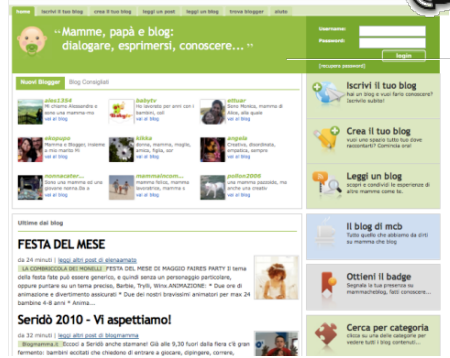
home | iscriviti il tuo blog | crea il tuo blog | leggi un post | leggi un blog | trova blogger | aiuto

"Mamme, papà e blog: dialogare, esprimersi, conoscere..."

Username:
Password:
login
(recupera password)

Nuovi Blogger | Blog Consigliati

alex1334
Mi chiamo Alessandra e sono una mamma mio
vai al blog

babyty
Ho lavorato per anni con i bambini, sono
vai al blog

elisar
Sono Monica, mamma di Elena ed Andrea
vai al blog

akopupo
Mamma e Blogger, mamma e ... mamma
vai al blog

kikka
donna, mamma, moglie, amica, figlia, sor
vai al blog

angela
Creativa, disordinata, empatica, sempre
vai al blog

nonnacater...
Dolce una nonna con sei ragazzi con
vai al blog

mammalicom...
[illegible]
vai al blog

pollon2006
Una mamma pazzoide, ma anche una mamma
vai al blog

Iscrivi il tuo blog
Hai un blog e vuoi farlo conoscere? Iscrivilo subito!

Crea il tuo blog
Vuoi uno spazio tutto tuo dove raccontarti? Comincia ora!

Leggi un blog
scopri e condividi le esperienze di altre mamme come te.

Ultimi dal blog

FESTA DEL MESE
da 24 minuti | leggi altri post di elenaemato
LA COMBRICCOLA DEI MONELLI FESTA DEL MESE DI MAGGIO FAIRES PARTY Il tema della festa fate può essere generico, e quindi senza un personaggio particolare, oppure puntare su una terna precisa, Barbie, Trylli, Winx.ANIMAZIONE: Due ore di animazione e divertimento assicurati * Due dei nostri bravissimi animatori per max 24 bambino 4-8 anni * Anima...

Il blog di mcb
Tutto quello che abbiamo da dirti su mamme che blog

Ottieni il badge
Segnala la tua presenza su mammecheblog, fatti conoscere!

Seridò 2010 - Vi aspettiamo!
da 32 minuti | leggi altri post di blogmamma
Blogmamma.it Eccoci a Seridò anche stamane! Alle ore 9,30 fuori dalla fiera c'è gran fermento: bambini eccitati che chiedono di entrare a giocare, dipingere, correre,

Cerca per categoria
cerca su una delle categorie per vedere tutti i blog connessi